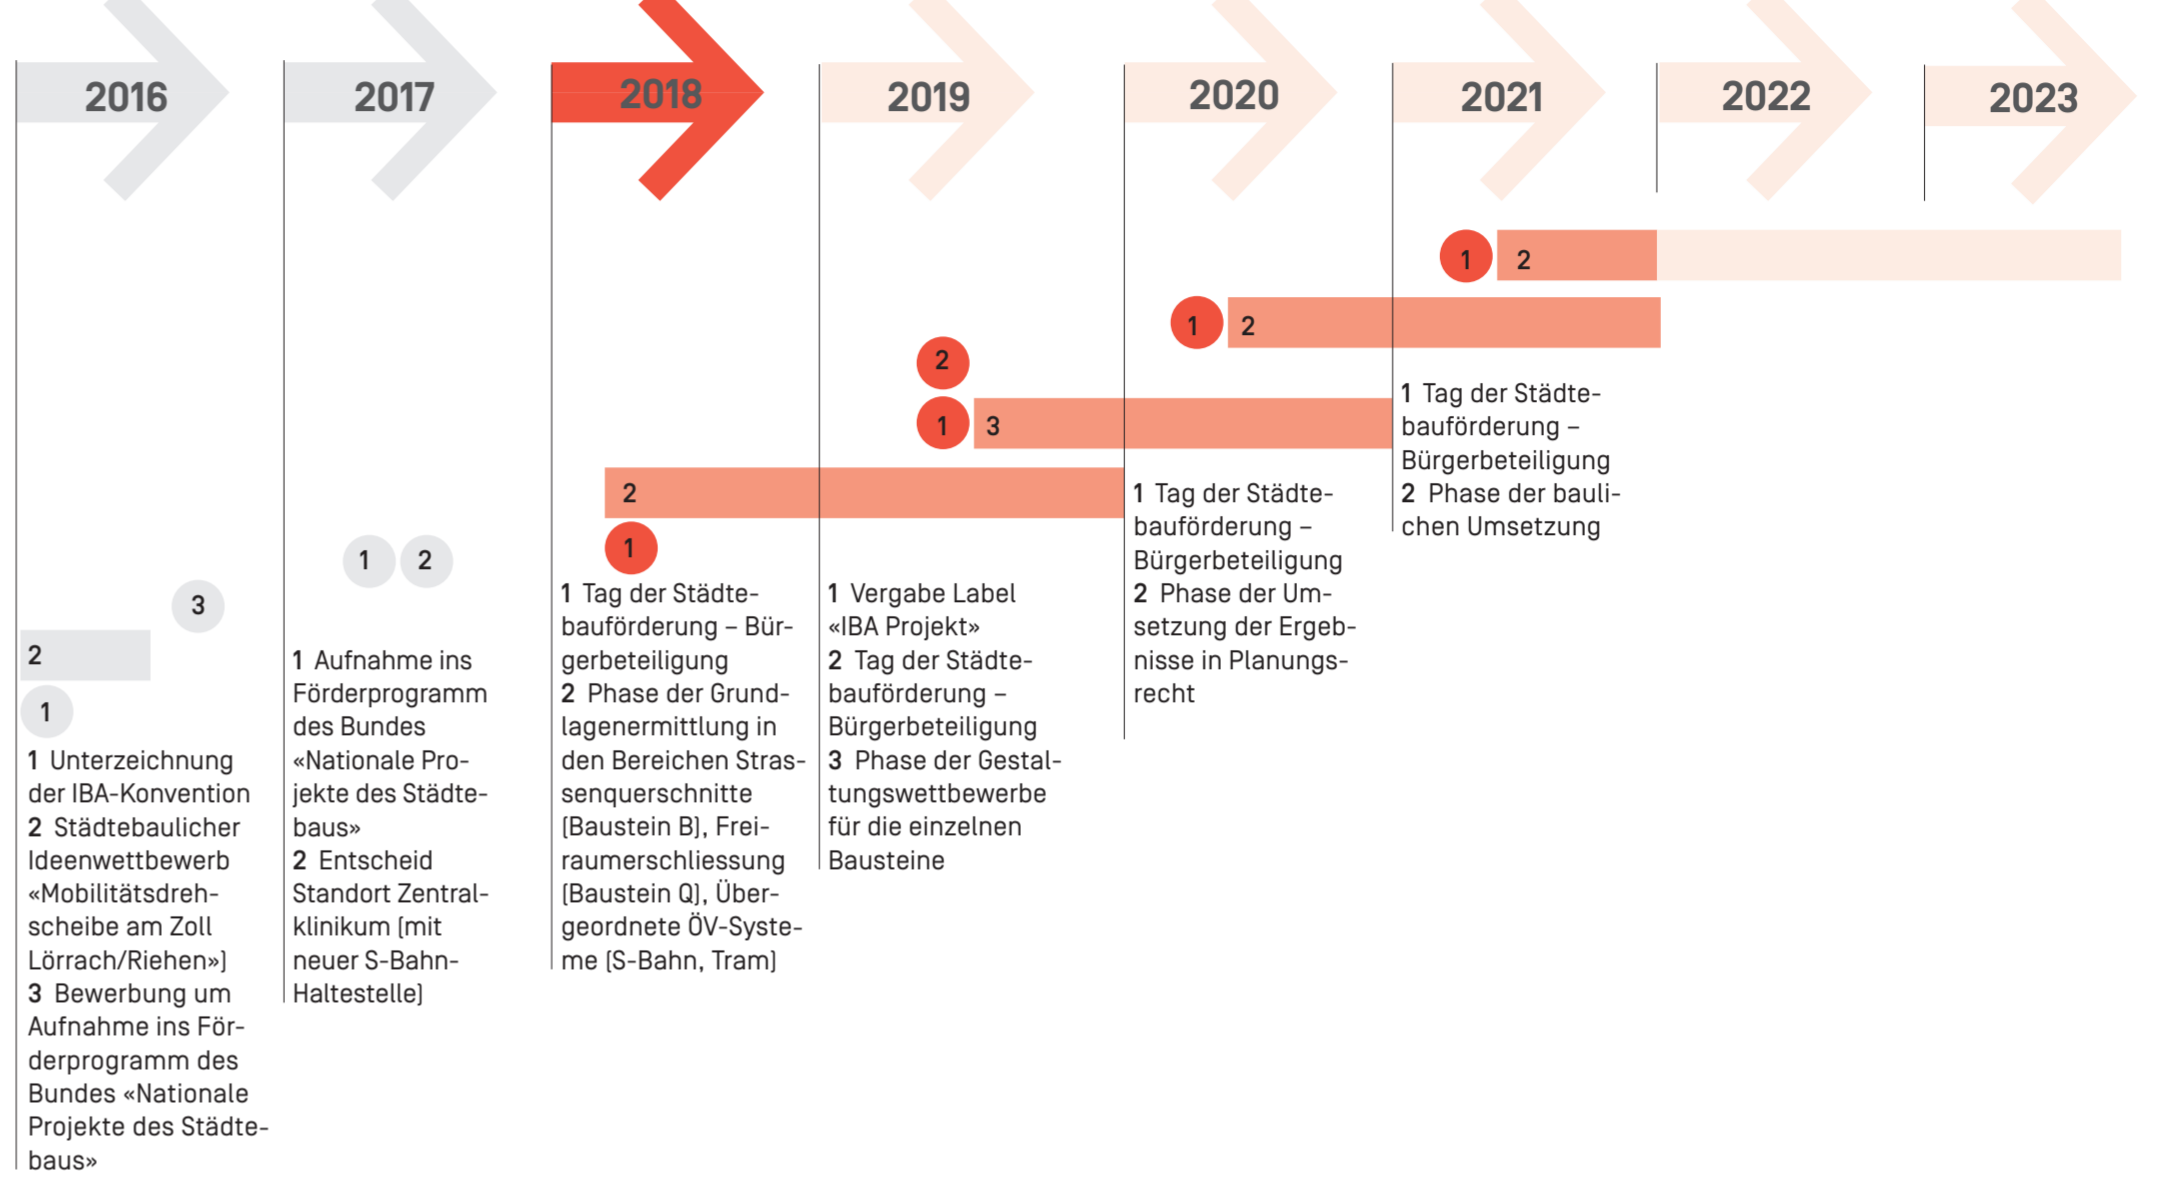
2016

2017

2018

2019

2020

2021

2022

2023

1 2

1 2

2

1 3

2

1

1 2

3

2

1

1 Unterzeichnung der IBA-Konvention
2 Städtebaulicher Ideenwettbewerb «Mobilitätsdrehscheibe am Zoll Lörrach/Riehen»)
3 Bewerbung um Aufnahme ins Förderprogramm des Bundes «Nationale Projekte des Städtebaus»

1 Aufnahme ins Förderprogramm des Bundes «Nationale Projekte des Städtebaus»
2 Entscheid Standort Zentralklinikum (mit neuer S-Bahn-Haltestelle)

1 Tag der Städtebauförderung – Bürgerbeteiligung
2 Phase der Grundlagenermittlung in den Bereichen Strassenquerschnitte (Baustein B), Freiraumerschliessung (Baustein Q), Übergeordnete ÖV-Systeme (S-Bahn, Tram)

1 Vergabe Label «IBA Projekt»
2 Tag der Städtebauförderung – Bürgerbeteiligung
3 Phase der Gestaltungswettbewerbe für die einzelnen Bausteine

1 Tag der Städtebauförderung – Bürgerbeteiligung
2 Phase der Umsetzung der Ergebnisse in Planungsrecht

1 Tag der Städtebauförderung – Bürgerbeteiligung
2 Phase der baulichen Umsetzung